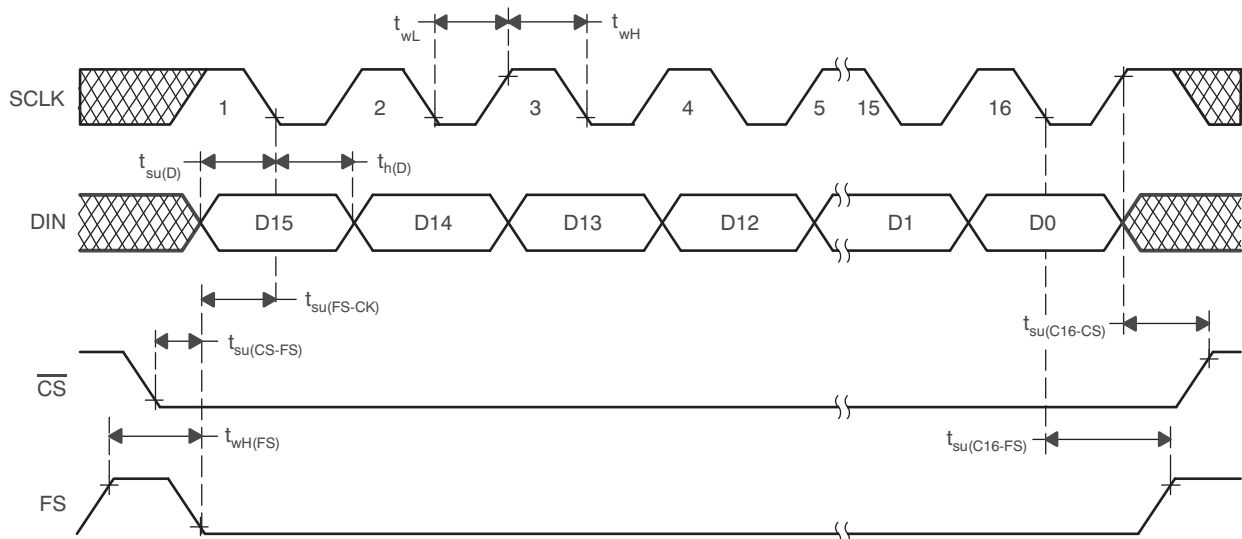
$t_{wL}$ $t_{wH}$

SCLK 1 2 3 4 5 15 16

$t_{su(D)}$ $t_{h(D)}$

DIN D15 D14 D13 D12 D1 D0

$t_{su(FS\text{-}CK)}$

$t_{su(CS\text{-}FS)}$

$t_{su(C16\text{-}CS)}$

$\overline{CS}$

$t_{wH(FS)}$

$t_{su(C16\text{-}FS)}$

FS